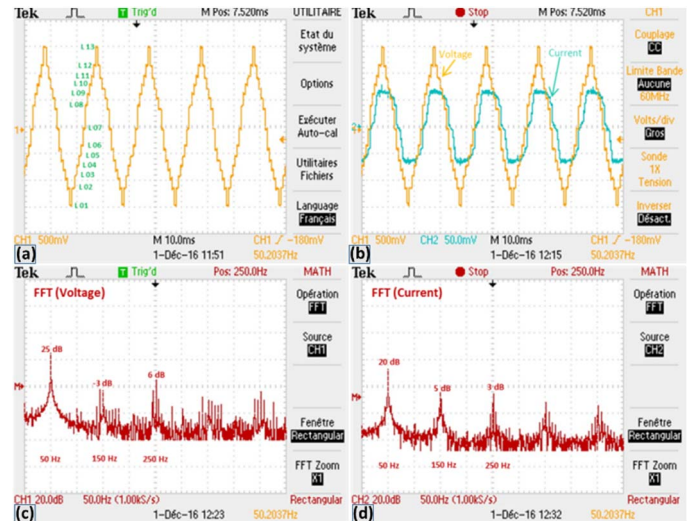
Tek Trig'd M Pos: 7.520ms UTILITAIRE
L13
L12
L11
L10
L09
L08
L07
L06
L05
L04
L03
L02
L01
1
Etat du système
Options
Exécuter Auto-cal
Utilitaires Fichiers
Langage
Français
CH1 500mV M 10.0ms CH1 ∕ -180mV
(a) 1-Déc-16 11:51 50.2037Hz

Tek Stop M Pos: 7.520ms CH1
Voltage
Current
2
Couplage
CC
Limite Bande
Aucune
60MHz
Volts/div
Gros
Sonde
1X
Tension
Inverser
Désact.
CH1 500mV CH2 50.0mV M 10.0ms CH1 ∕ -180mV
(b) 1-Déc-16 12:15 50.2037Hz

Tek Trig'd Pos: 250.0Hz MATH
FFT (Voltage)
25 dB
-3 dB
6 dB
50 Hz 150 Hz 250 Hz
Opération
FFT
Source
CH1
Fenêtre
Rectangular
FFT Zoom
X1
CH1 20.0dB 50.0Hz (1.00kS/s) Rectangular
(c) 1-Déc-16 12:23 50.2037Hz

Tek Stop Pos: 250.0Hz MATH
FFT (Current)
20 dB
5 dB
3 dB
50 Hz 150 Hz 250 Hz
Opération
FFT
Source
CH2
Fenêtre
Rectangular
FFT Zoom
X1
CH2 20.0dB 50.0Hz (1.00kS/s) Rectangular
(d) 1-Déc-16 12:32 50.2037Hz